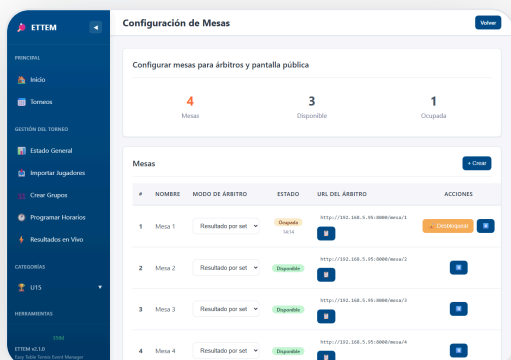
ETTEM

PRINCIPAL

Inicio

Torneos

GESTIÓN DEL TORNEO

Estado General

Importar Jugadores

Crear Grupos

Programar Horarios

Resultados en Vivo

CATEGORÍAS

U15

HERRAMIENTAS

ETTEM v2.1.0
Easy Table Tennis Event Manager

Configuración de Mesas

Volver

Configurar mesas para árbitros y pantalla pública

4
Mesas

3
Disponible

1
Ocupada

Mesas

+ Crear

| # | NOMBRE | MODO DE ÁRBITRO | ESTADO | URL DEL ÁRBITRO | ACCIONES |
|---|---|---|---|---|---|
| 1 | Mesa 1 | Resultado por set | Ocupada 14:14 | http://192.168.5.55:8000/mesa/1 | Desbloquear |
| 2 | Mesa 2 | Resultado por set | Disponible | http://192.168.5.55:8000/mesa/2 | |
| 3 | Mesa 3 | Resultado por set | Disponible | http://192.168.5.55:8000/mesa/3 | |
| 4 | Mesa 4 | Resultado por set | Disponible | http://192.168.5.55:8000/mesa/4 | |